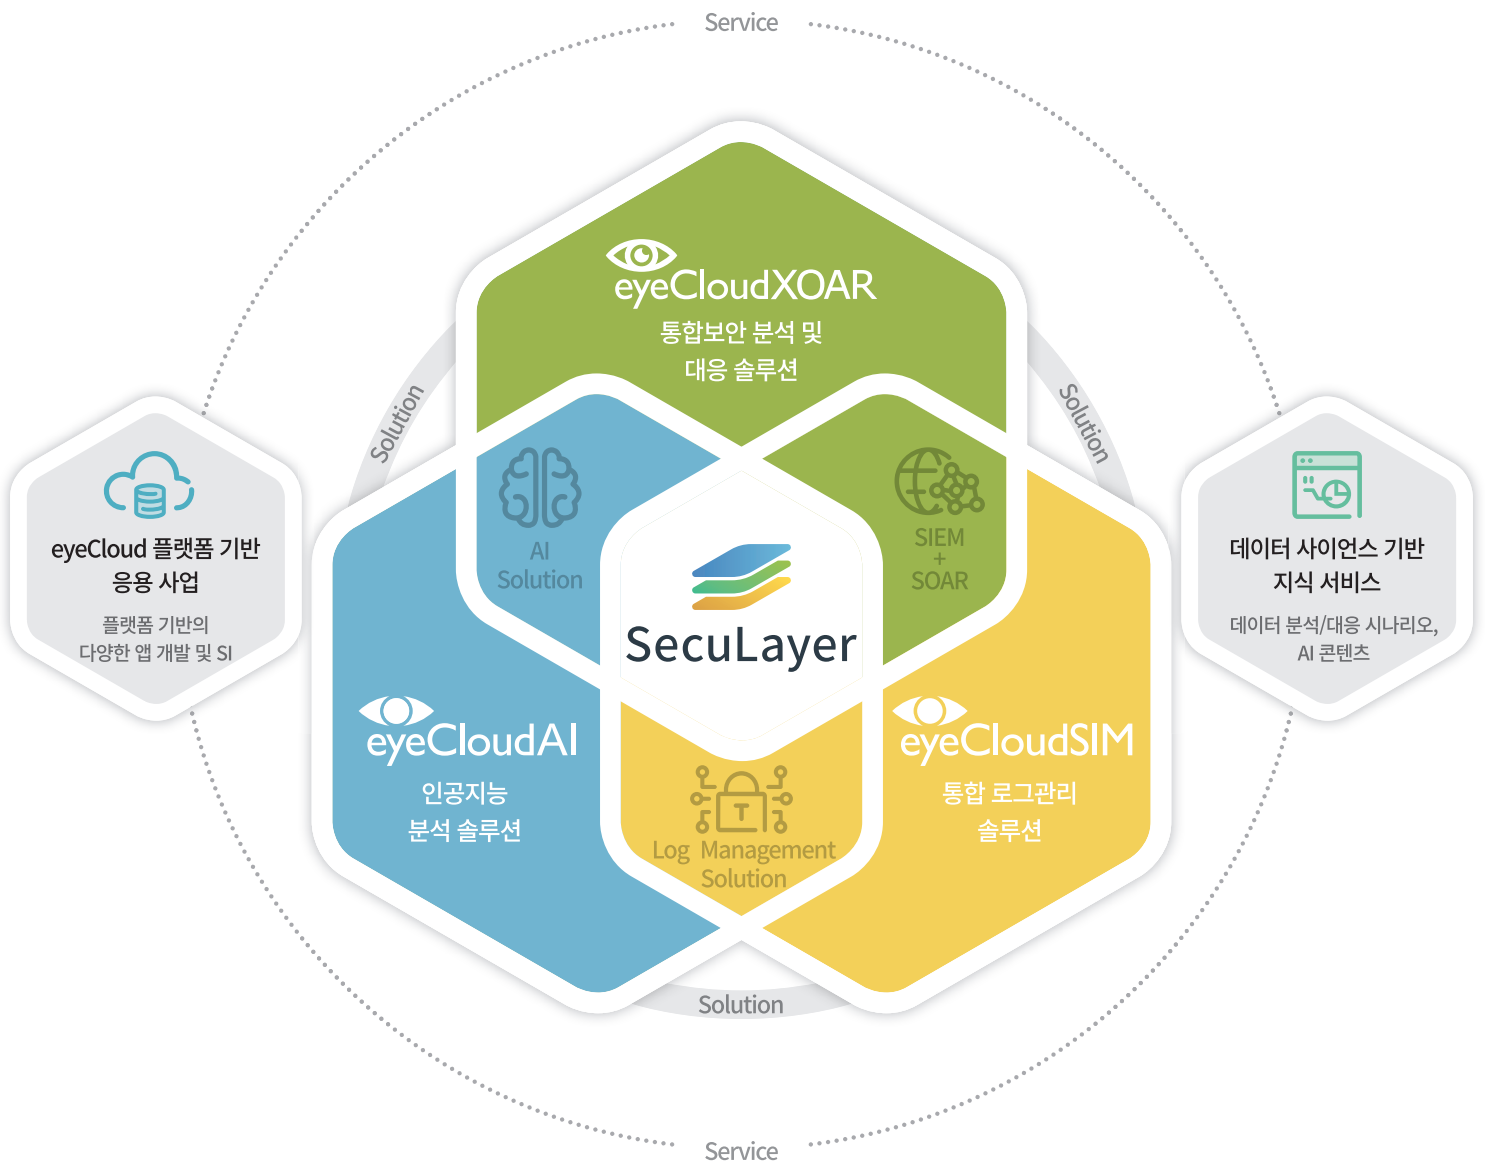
Service

eyeCloudXOAR
통합보안 분석 및
대응 솔루션

Solution

Solution

eyeCloud 플랫폼 기반
응용 사업
플랫폼 기반의
다양한 앱 개발 및 SI

AI
Solution

SIEM
+
SOAR

SecuLayer

데이터 사이언스 기반
지식 서비스
데이터 분석/대응 시나리오,
AI 콘텐츠

eyeCloudAI
인공지능
분석 솔루션

T
Log Management
Solution

eyeCloudSIM
통합 로그관리
솔루션

Solution

Service